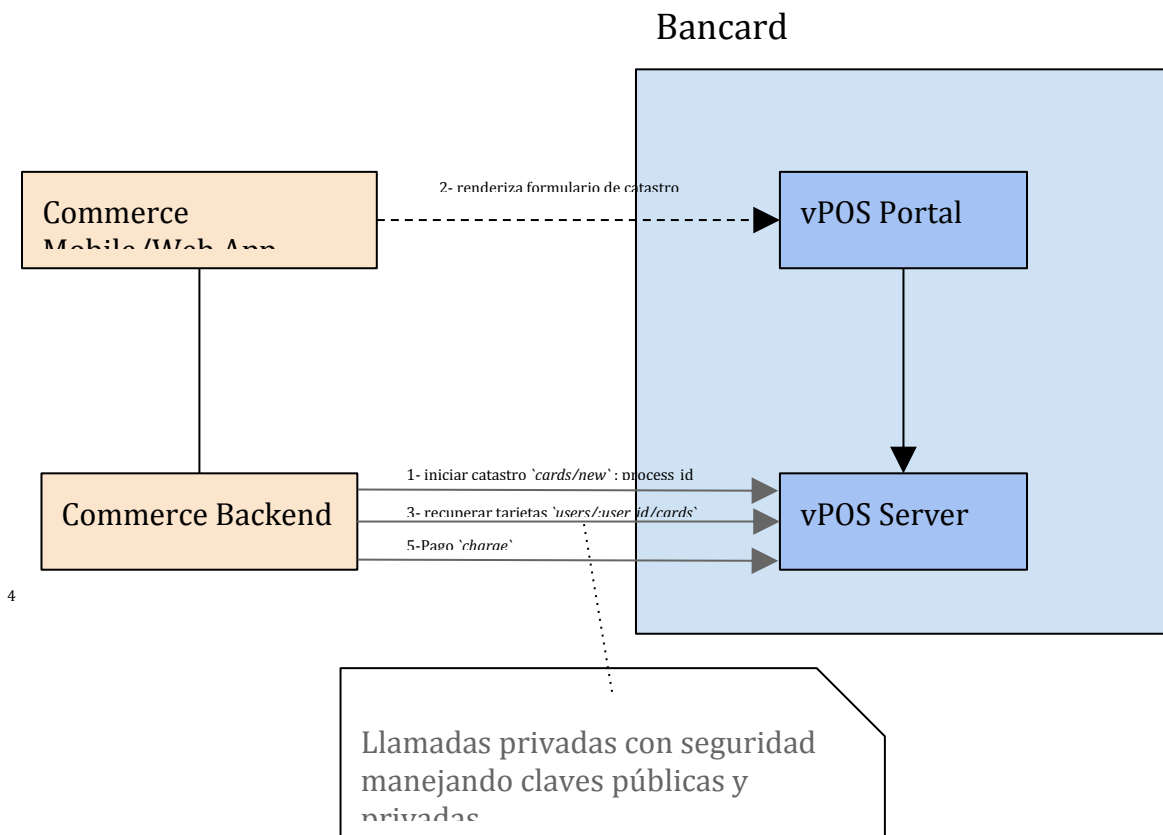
Bancard

2- renderiza formulario de catastro

Commerce Mobile /Web App

vPOS Portal

1- iniciar catastro `cards/new` : process_id

3- recuperar tarjetas `users/:user_id/cards`

5-Pago `charge`

Commerce Backend

vPOS Server

4

Llamadas privadas con seguridad manejando claves públicas y privadas